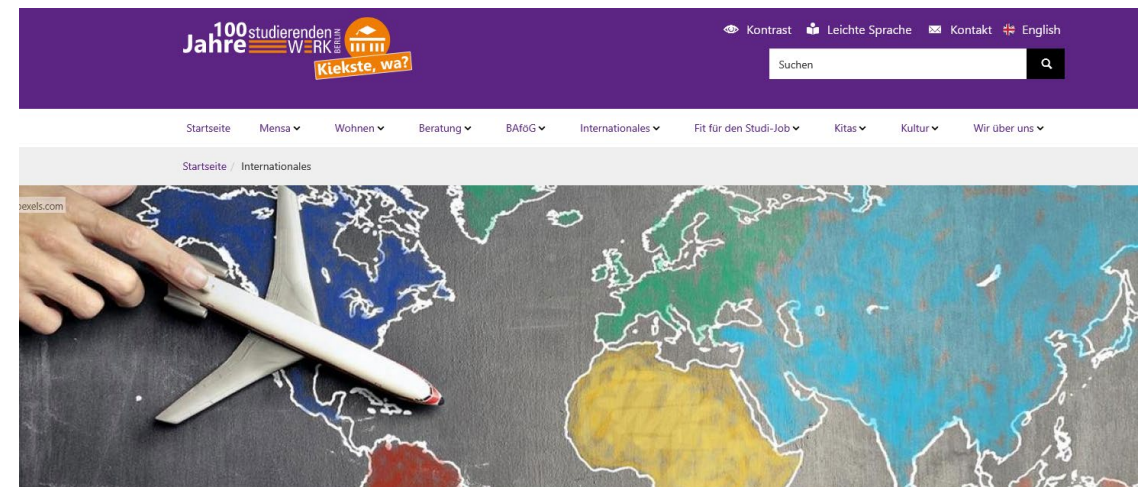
100 Jahre studierenden WERK BERLIN

Kiekste, wa?

Kontrast Leichte Sprache Kontakt English

Suchen

Startseite Mensa Wohnen Beratung BAföG Internationales Fit für den Studi-Job Kitas Kultur Wir über uns

Startseite / Internationales

pexels.com